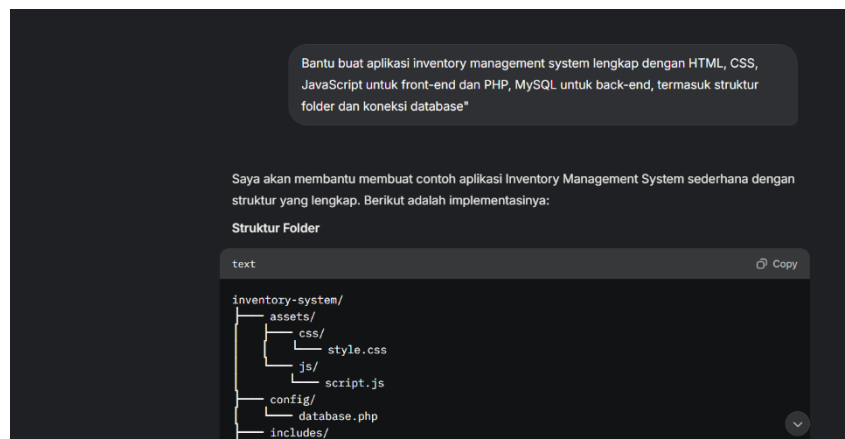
Bantu buat aplikasi inventory management system lengkap dengan HTML, CSS, JavaScript untuk front-end dan PHP, MySQL untuk back-end, termasuk struktur folder dan koneksi database"

Saya akan membantu membuat contoh aplikasi Inventory Management System sederhana dengan struktur yang lengkap. Berikut adalah implementasinya:

Struktur Folder

text

Copy

```
inventory-system/
├── assets/
│   ├── css/
│   │   └── style.css
│   └── js/
│       └── script.js
├── config/
│   └── database.php
├── includes/
```